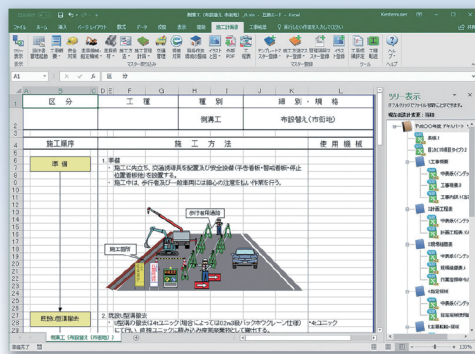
自動保存 ● オフ

ファイル　ホーム　挿入　ページレイアウト　数式　データ　校閲　表示　施工計画　工事名

Kensetsu.net

ヘルプ

A1

区　分　　工　種　　種　別　　細　別・規　格

舗装工　　布設替え（市街地）

施工順序　　施　工　方　法　　使　用　機　械

準　備

1. 準備
・ 施工に先立ち、交通誘導員を配置及び安全設備（予告看板・警戒看板・停止位置看板等）を設置する。
・ 施工中は、歩行者及び一般車両には最大の注意を払い作業を行う。

歩行者用通路

施工箇所

既設舗装撤去

2. 既設舗装撤去
・ 舗装の撤去は4tユニック（場合によっては0.2m3級バックホウクレーン仕様）4tユニック

ツリー表示

準備完了

100%